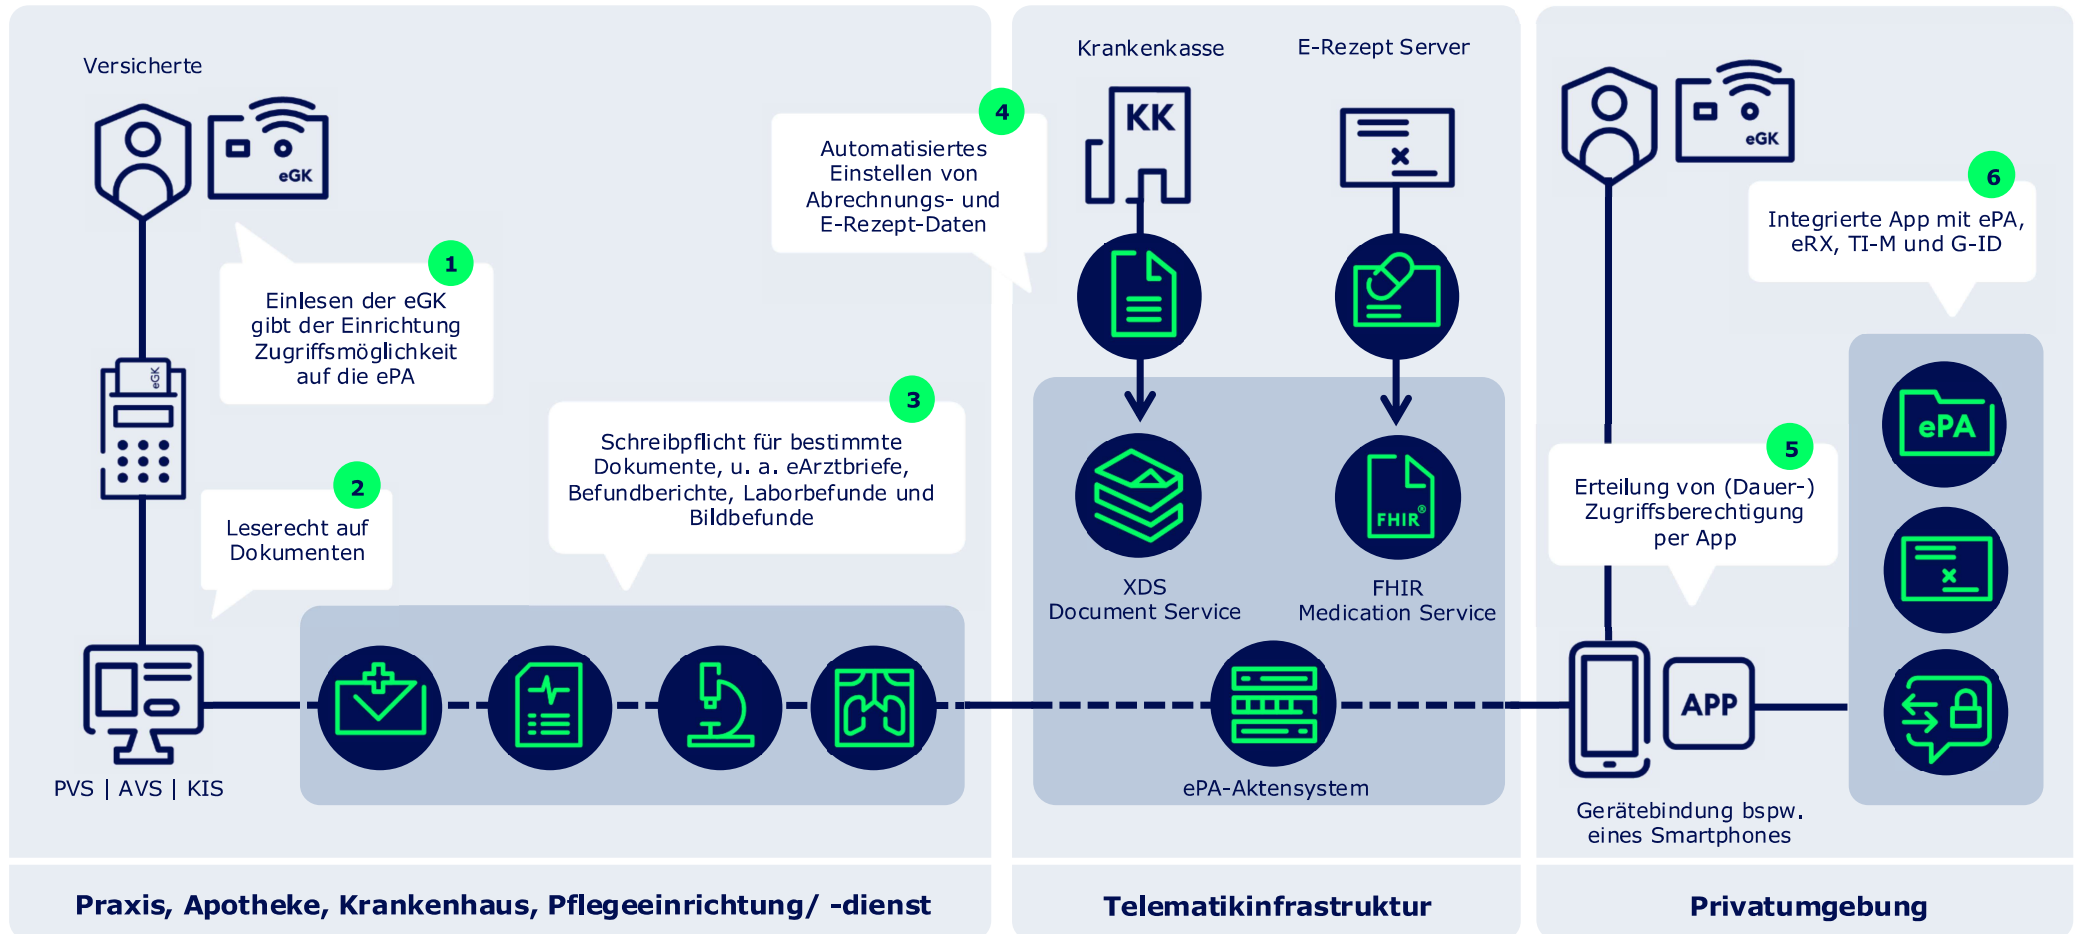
Versicherte

eGK

1
Einlesen der eGK gibt der Einrichtung Zugriffsmöglichkeit auf die ePA

eGK

2
Leserecht auf Dokumenten

PVS | AVS | KIS

3
Schreibpflicht für bestimmte Dokumente, u. a. eArztbriefe, Befundberichte, Laborbefunde und Bildbefunde

4
Automatisiertes Einstellen von Abrechnungs- und E-Rezept-Daten

Krankenkasse

KK

E-Rezept Server

XDS
Document Service

FHIR

FHIR
Medication Service

ePA-Aktensystem

eGK

6
Integrierte App mit ePA, eRX, TI-M und G-ID

5
Erteilung von (Dauer-) Zugriffsberechtigung per App

APP

ePA

Gerätebindung bspw. eines Smartphones

Praxis, Apotheke, Krankenhaus, Pflegeeinrichtung/ -dienst

Telematikinfrastruktur

Privatumgebung